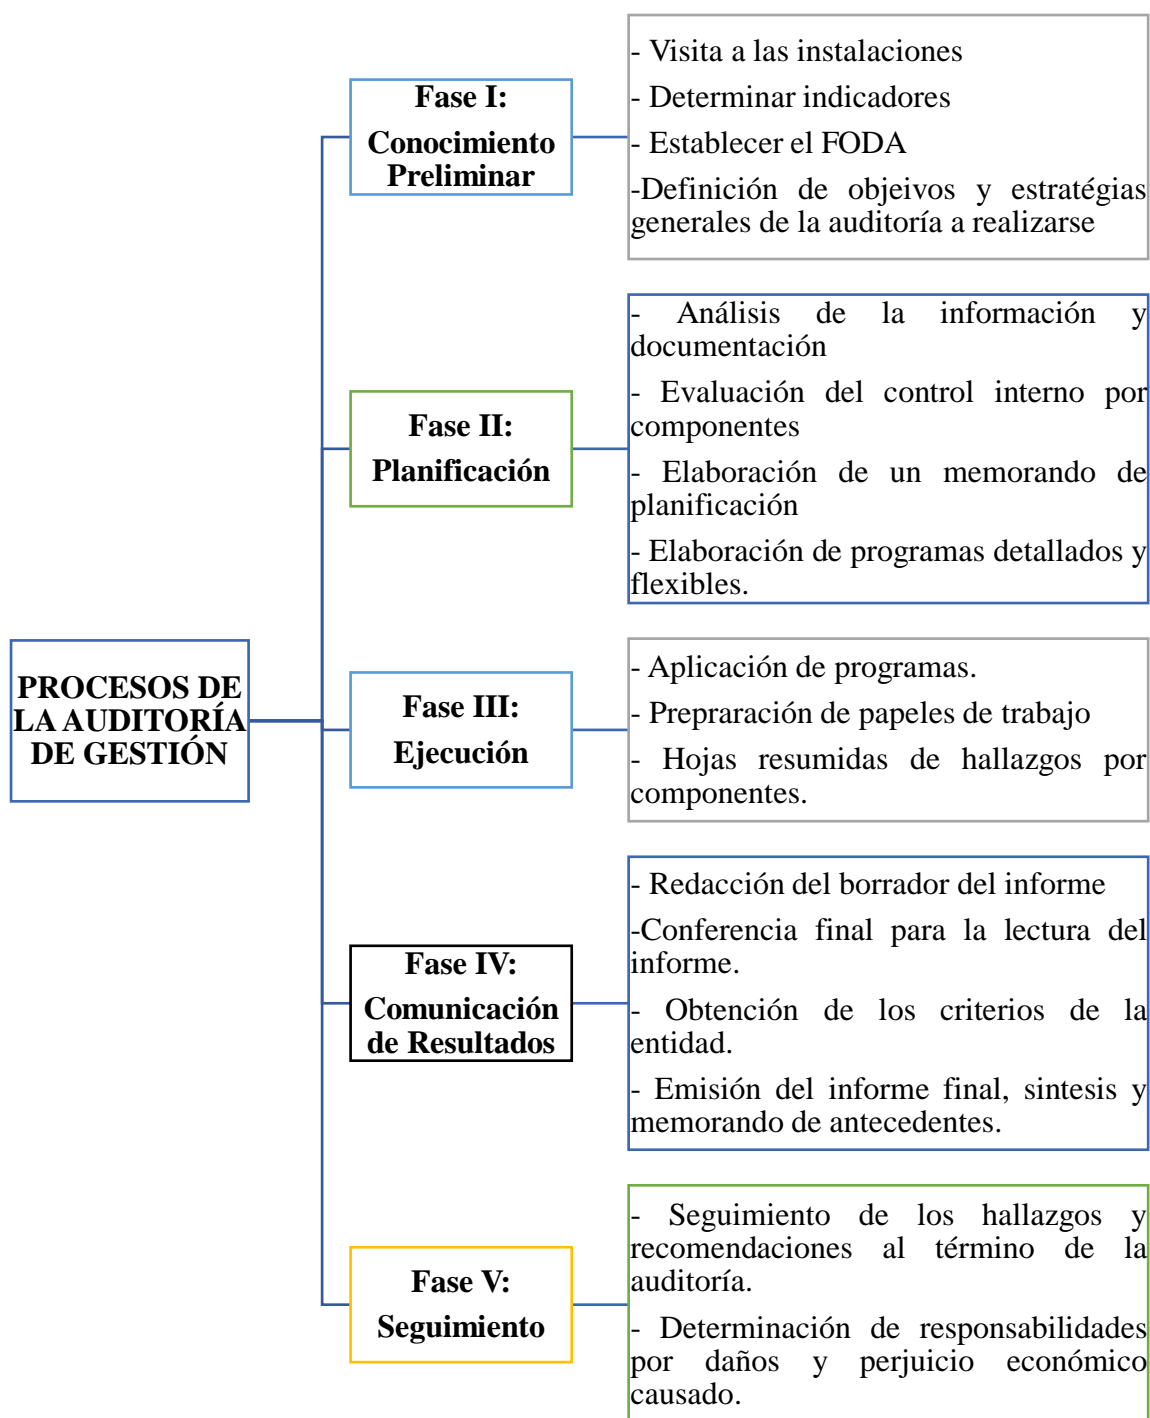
PROCESOS DE LA AUDITORÍA DE GESTIÓN

Fase I:
Conocimiento Preliminar

- Visita a las instalaciones
- Determinar indicadores
- Establecer el FODA
-Definición de objeivos y estratégias generales de la auditoría a realizarse

Fase II:
Planificación

- Análisis de la información y documentación
- Evaluación del control interno por componentes
- Elaboración de un memorando de planificación
- Elaboración de programas detallados y flexibles.

Fase III:
Ejecución

- Aplicación de programas.
- Prepraración de papeles de trabajo
- Hojas resumidas de hallazgos por componentes.

Fase IV:
Comunicación de Resultados

- Redacción del borrador del informe
-Conferencia final para la lectura del informe.
- Obtención de los criterios de la entidad.
- Emisión del informe final, sintesis y memorando de antecedentes.

Fase V:
Seguimiento

- Seguimiento de los hallazgos y recomendaciones al término de la auditoría.
- Determinación de responsabilidades por daños y perjuicio económico causado.